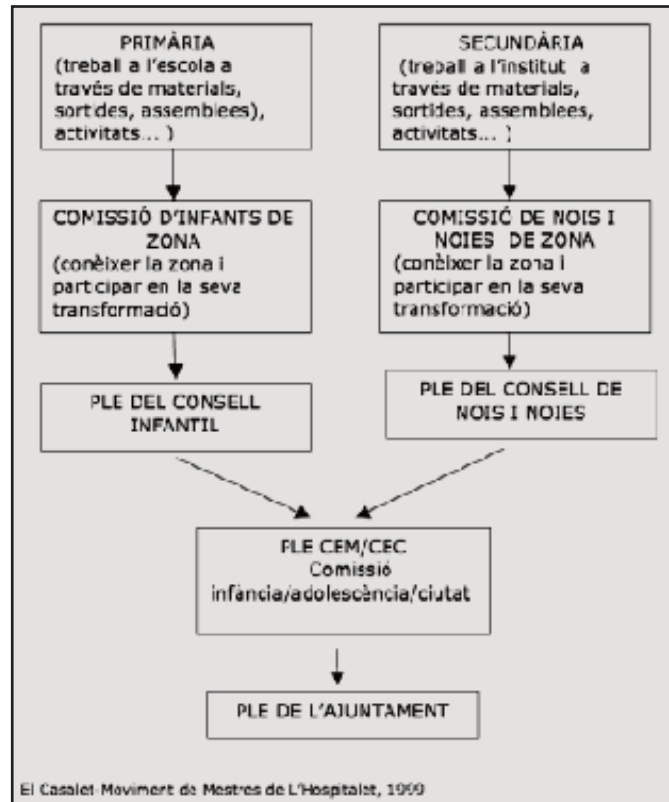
PRIMÀRIA
(treball a l'escola a través de materials, sortides, assemblees), activitats... )

SECUNDÀRIA
(treball a l'institut a través de materials, sortides, assemblees, activitats... )

COMISSIÓ D'INFANTS DE ZONA
(conèixer la zona i participar en la seva transformació)

COMISSIÓ DE NOIS I NOIES DE ZONA
(conèixer la zona i participar en la seva transformació)

PLE DEL CONSELL INFANTIL

PLE DEL CONSELL DE NOIS I NOIES

PLE CEM/CEC
Comissió infància/adolescència/ciutat

PLE DE L'AJUNTAMENT

El Casalet-Moviment de Mestres de L'Hospitalet, 1999